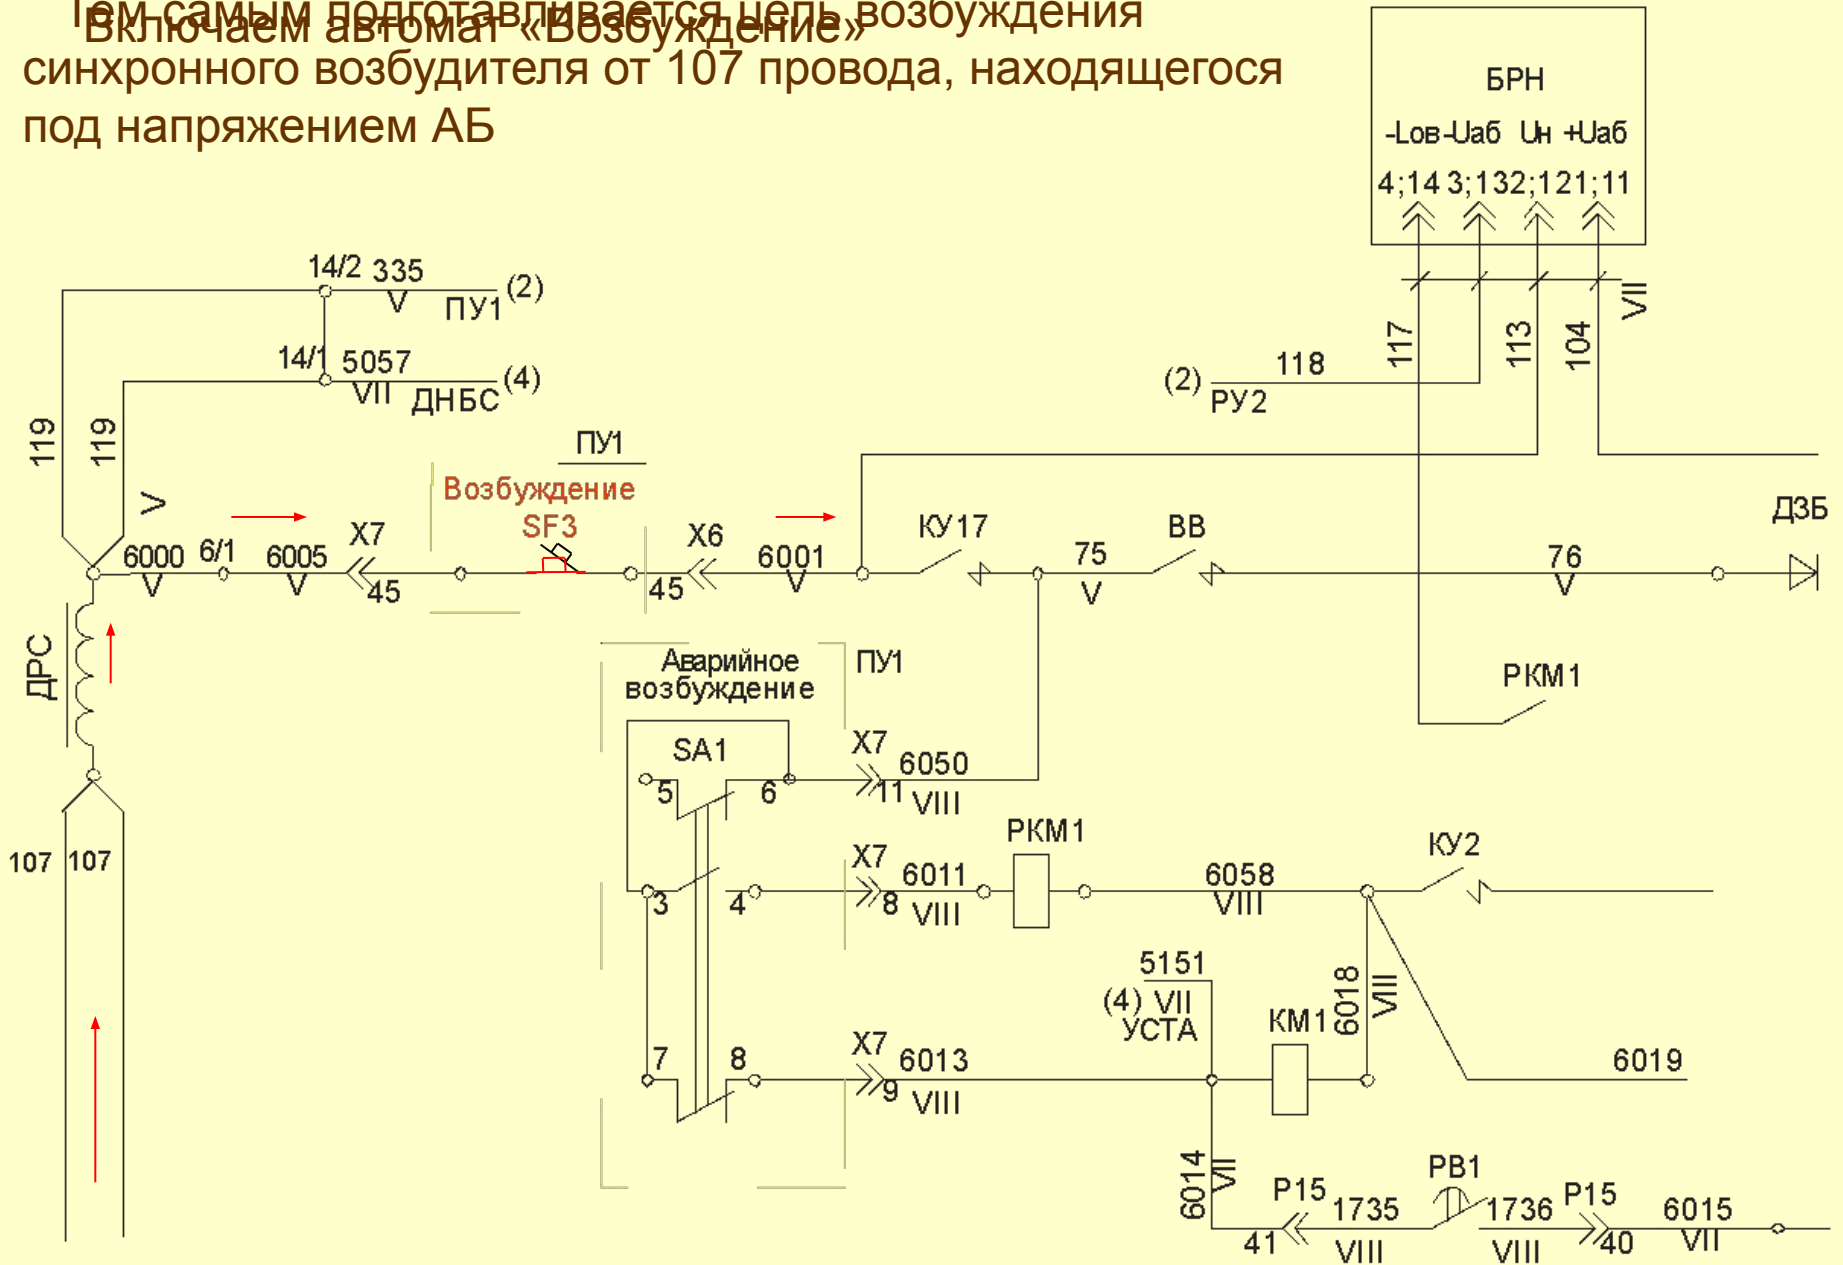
Тем самым подготавливается цепь возбуждения
Включаем автомат «Возбуждение»
синхронного возбудителя от 107 провода, находящегося под напряжением АБ

БРН
-Lов -Uаб Uн +Uаб
4;14 3;13 2;12 1;11

VII
117 113 104
(2) 118 РУ2

14/2 335 V ПУ1 (2)
14/1 5057 VII ДНБС (4)

119 119 V

ПУ1
Возбуждение
SF3

6000 V 6/1 6005 V X7 45 45 X6 6001 V КУ17 75 V ВВ 76 V ДЗБ

ДРС

Аварийное возбуждение ПУ1
SA1
5 6 X7 11 6050 VIII
РКМ1
3 4 X7 8 6011 VIII РКМ1 6058 VIII КУ2
5151 (4) VII УСТА КМ1 6018 VIII 6019
7 8 X7 9 6013 VIII

107 107

6014 VII P15 41 1735 VIII РВ1 1736 VIII P15 40 6015 VII